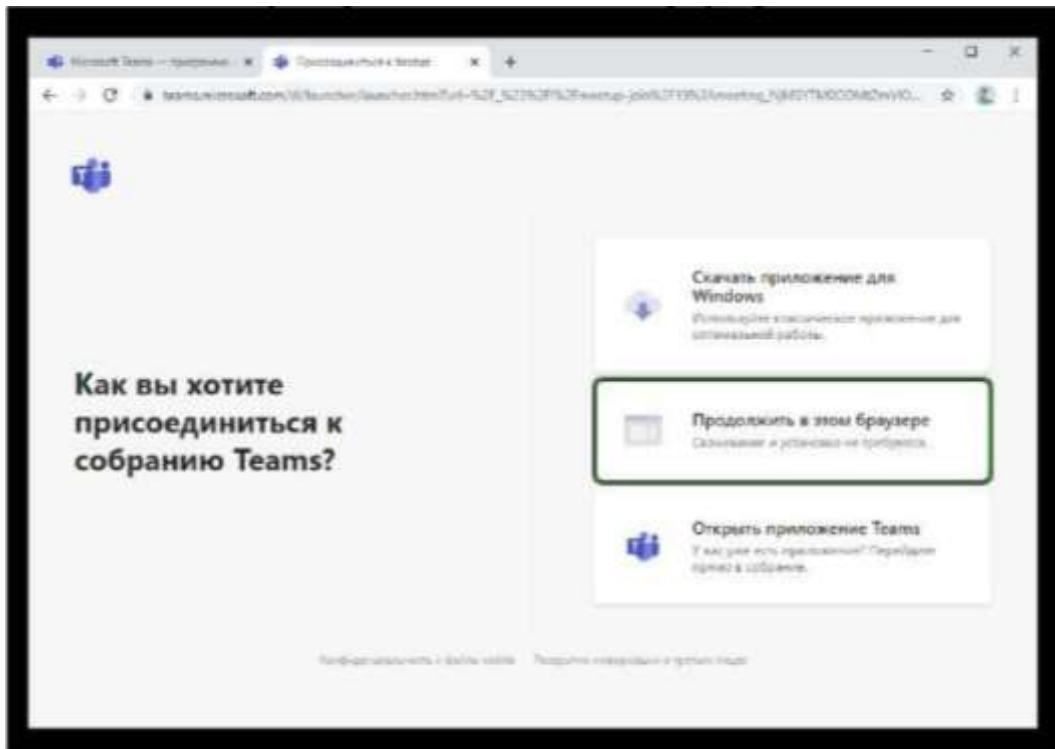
Microsoft Teams — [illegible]

Присоединиться к беседе

teams.microsoft.com/dl/launcher/launcher.html?url=%2F_%23%2Fl%2Fmeetup-join%2F19%3Ameeting_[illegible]

Как вы хотите присоединиться к собранию Teams?

Скачать приложение для Windows
Используйте классическое приложение для оптимальной работы.

Продолжить в этом браузере
Скачивание и установка не требуется.

Открыть приложение Teams
У вас уже есть приложение? Перейдите прямо в собрание.

Конфиденциальность и файлы cookie   Уведомления сторонних поставщиков